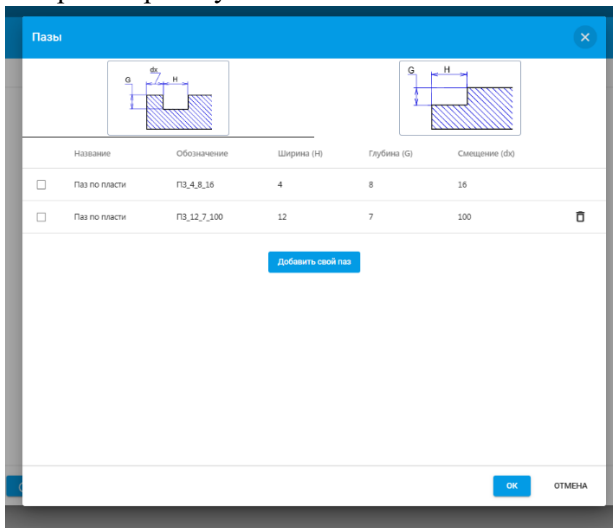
Пазы

G dx H

G H

| | Название | Обозначение | Ширина (H) | Глубина (G) | Смещение (dx) |
|---|---|---|---|---|---|
| ☐ | Паз по пласти | ПЗ_4_8_16 | 4 | 8 | 16 |
| ☐ | Паз по пласти | ПЗ_12_7_100 | 12 | 7 | 100 |

Добавить свой паз

OK ОТМЕНА